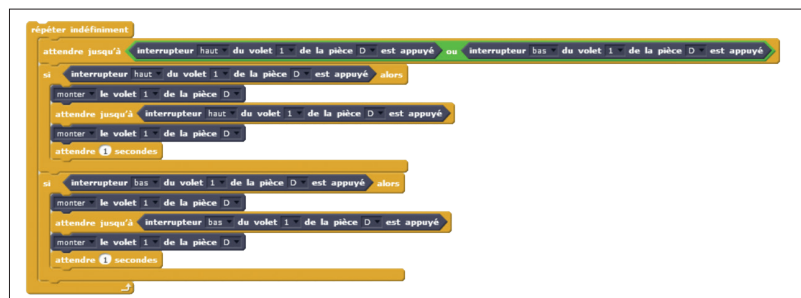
répéter indéfiniment
attendre jusqu'à interrupteur haut du volet 1 de la pièce D est appuyé ou interrupteur bas du volet 1 de la pièce D est appuyé
si interrupteur haut du volet 1 de la pièce D est appuyé alors
monter le volet 1 de la pièce D
attendre jusqu'à interrupteur haut du volet 1 de la pièce D est appuyé
monter le volet 1 de la pièce D
attendre 1 secondes
si interrupteur bas du volet 1 de la pièce D est appuyé alors
monter le volet 1 de la pièce D
attendre jusqu'à interrupteur bas du volet 1 de la pièce D est appuyé
monter le volet 1 de la pièce D
attendre 1 secondes